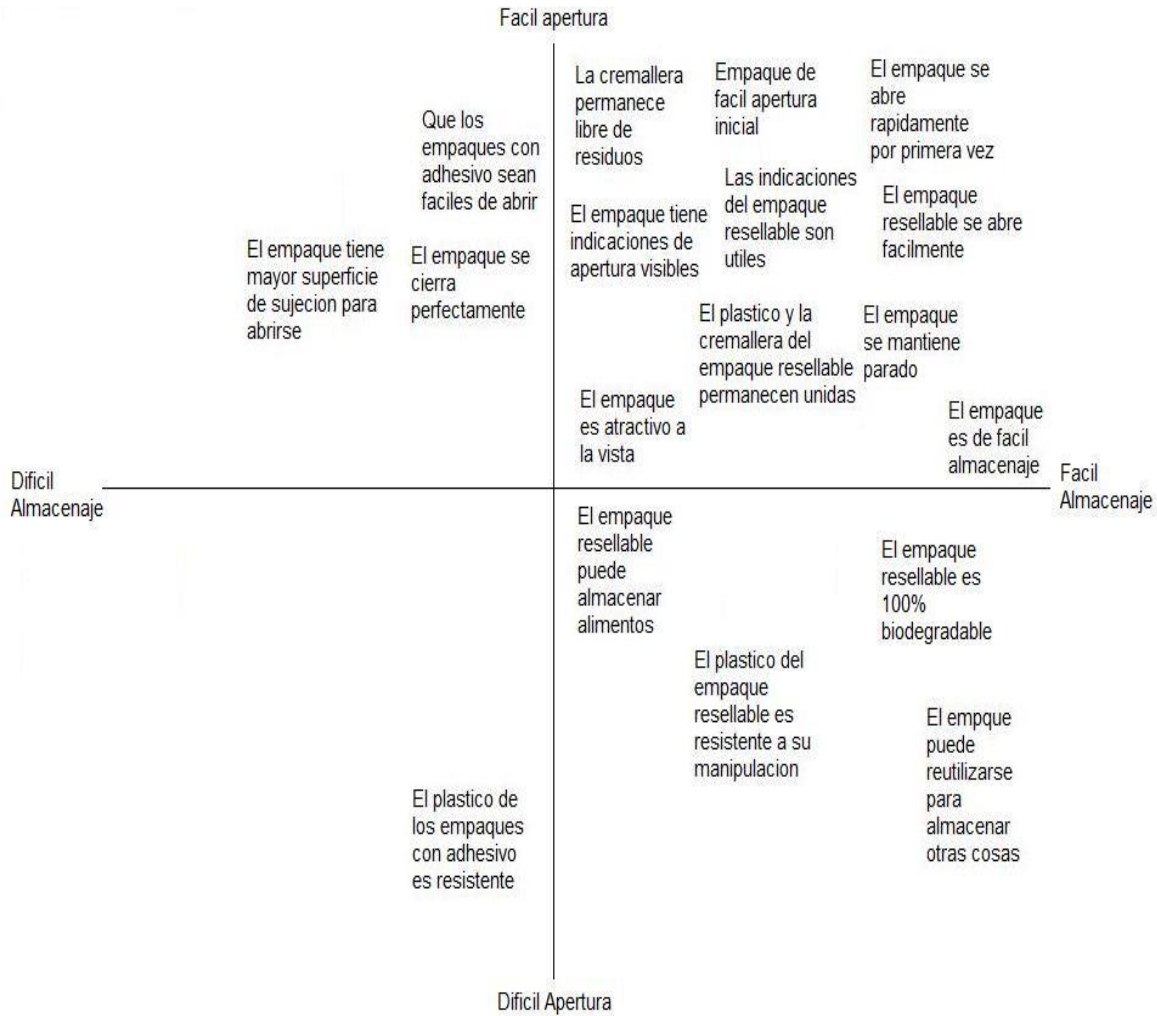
Facil apertura

Que los empaques con adhesivo sean faciles de abrir

La cremallera permanece libre de residuos

Empaque de facil apertura inicial

El empaque se abre rapidamente por primera vez

Las indicaciones del empaque resellable son utiles

El empaque resellable se abre facilmente

El empaque tiene indicaciones de apertura visibles

El empaque tiene mayor superficie de sujecion para abrirse

El empaque se cierra perfectamente

El plastico y la cremallera del empaque resellable permanecen unidas

El empaque se mantiene parado

El empaque es atractivo a la vista

El empaque es de facil almacenaje

Dificil Almacenaje

Facil Almacenaje

El empaque resellable puede almacenar alimentos

El empaque resellable es 100% biodegradable

El plastico del empaque resellable es resistente a su manipulacion

El empque puede reutilizarse para almacenar otras cosas

El plastico de los empaques con adhesivo es resistente

Dificil Apertura